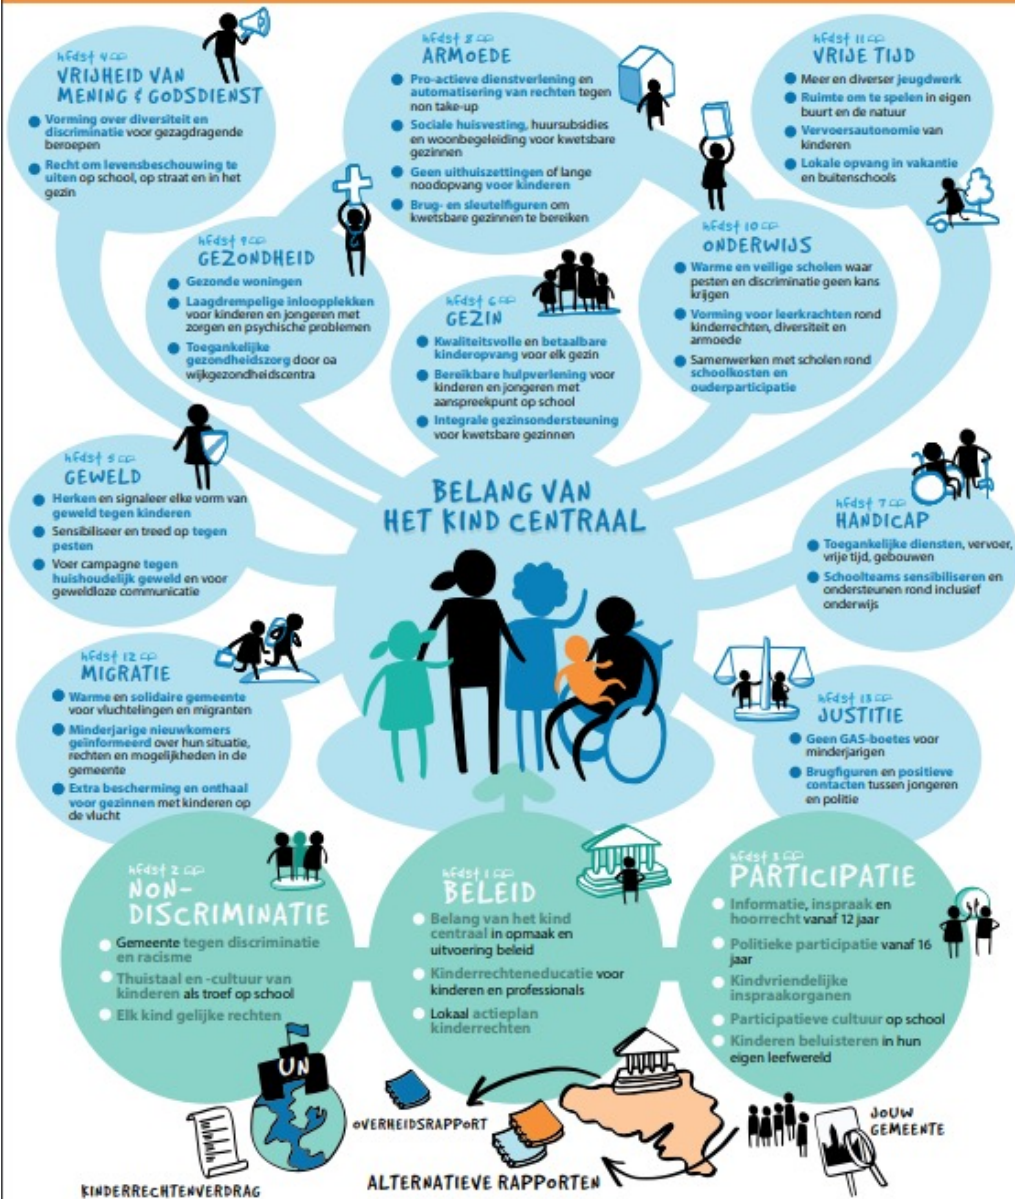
hfdst 4
VRIJHEID VAN MENING & GODSDIENST
Vorming over diversiteit en discriminatie voor gezagdragende beroepen
Recht om levensbeschouwing te uiten op school, op straat en in het gezin

hfdst 8
ARMOEDE
Pro-actieve dienstverlening en automatisering van rechten tegen non take-up
Sociale huisvesting, huursubsidies en woonbegeleiding voor kwetsbare gezinnen
Geen uithuiszettingen of lange noodopvang voor kinderen
Brug- en sleutelfiguren om kwetsbare gezinnen te bereiken

hfdst 11
VRIJE TIJD
Meer en diverser jeugdwerk
Ruimte om te spelen in eigen buurt en de natuur
Vervoersautonomie van kinderen
Lokale opvang in vakantie en buitenschools

hfdst 9
GEZONDHEID
Gezonde woningen
Laagdrempelige inloopplekken voor kinderen en jongeren met zorgen en psychische problemen
Toegankelijke gezondheidszorg door oa wijkgezondheidscentra

hfdst 6
GEZIN
Kwaliteitsvolle en betaalbare kinderopvang voor elk gezin
Bereikbare hulpverlening voor kinderen en jongeren met aanspreekpunt op school
Integrale gezinsondersteuning voor kwetsbare gezinnen

hfdst 10
ONDERWIJS
Warme en veilige scholen waar pesten en discriminatie geen kans krijgen
Vorming voor leerkrachten rond kinderrechten, diversiteit en armoede
Samenwerken met scholen rond schoolkosten en ouderparticipatie

hfdst 5
GEWELD
Herken en signaleer elke vorm van geweld tegen kinderen
Sensibiliseer en treed op tegen pesten
Voer campagne tegen huishoudelijk geweld en voor geweldloze communicatie

BELANG VAN HET KIND CENTRAAL

hfdst 7
HANDICAP
Toegankelijke diensten, vervoer, vrije tijd, gebouwen
Schoolteams sensibiliseren en ondersteunen rond inclusief onderwijs

hfdst 12
MIGRATIE
Warme en solidaire gemeente voor vluchtelingen en migranten
Minderjarige nieuwkomers geïnformeerd over hun situatie, rechten en mogelijkheden in de gemeente
Extra bescherming en onthaal voor gezinnen met kinderen op de vlucht

hfdst 13
JUSTITIE
Geen GAS-boetes voor minderjarigen
Brugfiguren en positieve contacten tussen jongeren en politie

hfdst 2
NON-DISCRIMINATIE
Gemeente tegen discriminatie en racisme
Thuistaal en -cultuur van kinderen als troef op school
Elk kind gelijke rechten

hfdst 1
BELEID
Belang van het kind centraal in opmaak en uitvoering beleid
Kinderrechteneducatie voor kinderen en professionals
Lokaal actieplan kinderrechten

hfdst 3
PARTICIPATIE
Informatie, inspraak en hoorrecht vanaf 12 jaar
Politieke participatie vanaf 16 jaar
Kindvriendelijke inspraakorganen
Participatieve cultuur op school
Kinderen beluisteren in hun eigen leefwereld

UN
OVERHEIDSRAPPORT
JOUW GEMEENTE
KINDERRECHTENVERDRAG
ALTERNATIEVE RAPPORTEN